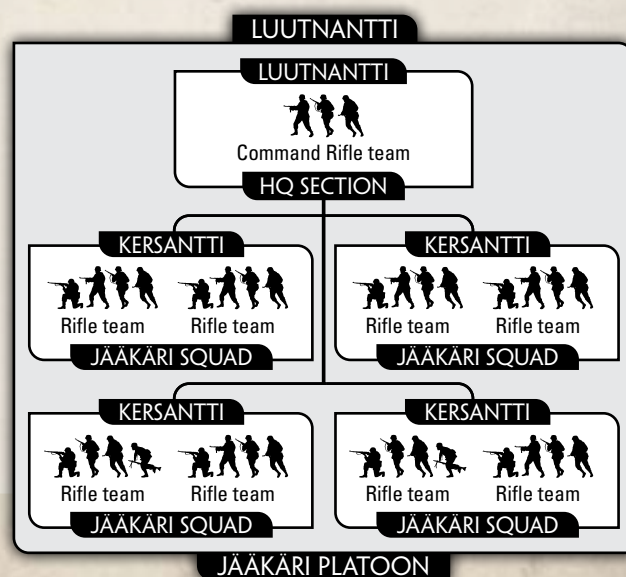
LUUTNANTTI

LUUTNANTTI

Command Rifle team

HQ SECTION

KERSANTTI

Rifle team Rifle team

JÄÄKÄRI SQUAD

KERSANTTI

Rifle team Rifle team

JÄÄKÄRI SQUAD

KERSANTTI

Rifle team Rifle team

JÄÄKÄRI SQUAD

KERSANTTI

Rifle team Rifle team

JÄÄKÄRI SQUAD

JÄÄKÄRI PLATOON